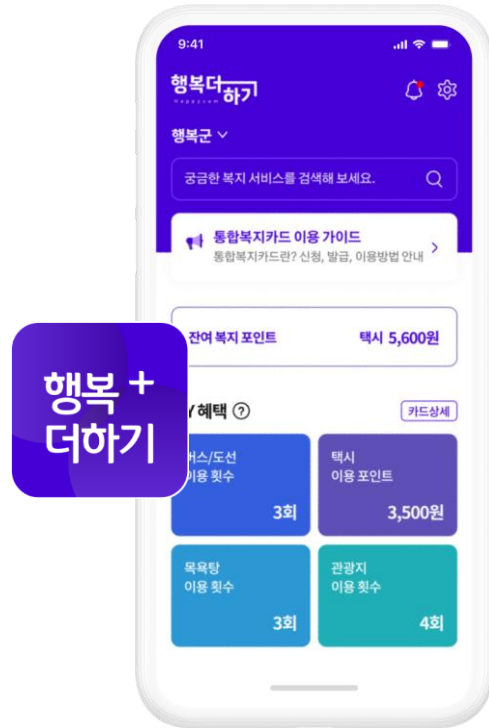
9:41

행복더하기
Happysum

행복군

궁금한 복지 서비스를 검색해 보세요.

통합복지카드 이용 가이드
통합복지카드란? 신청, 발급, 이용방법 안내

잔여 복지 포인트
택시 5,600원

행복 +
더하기

Y 혜택
카드상세

버스/도선
이용 횟수
3회

택시
이용 포인트
3,500원

목욕탕
이용 횟수
3회

관광지
이용 횟수
4회